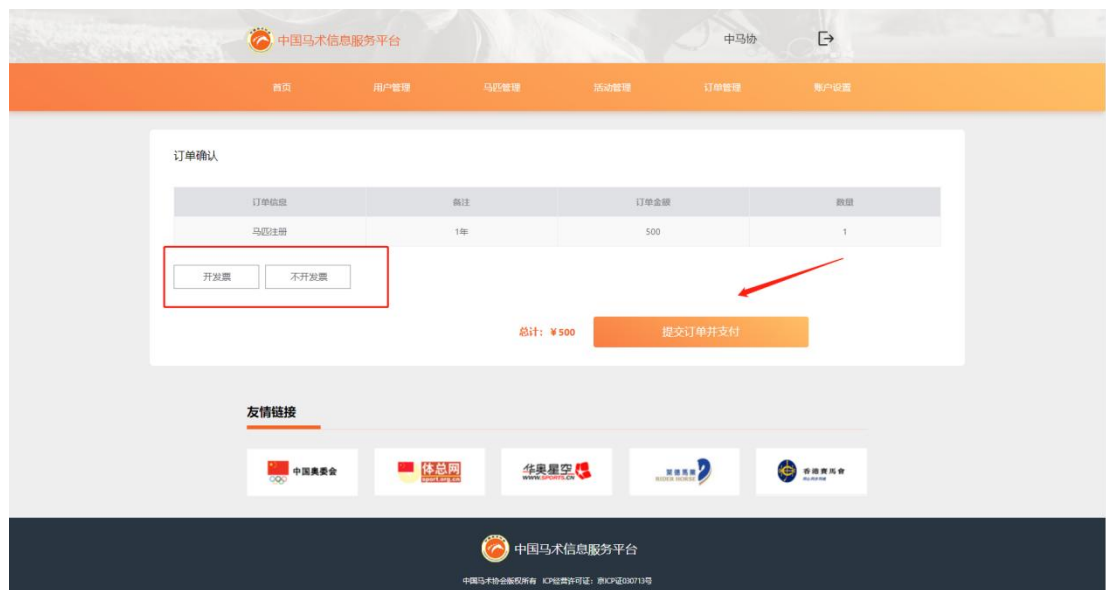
中国马术信息服务平台

中马协

首页 用户管理 马匹管理 活动管理 订单管理 账户设置

订单确认

| 订单信息 | 备注 | 订单金额 | 数量 |
|---|---|---|---|
| 马匹注册 | 1年 | 500 | 1 |

开发票 不开发票

总计：¥500

提交订单并支付

友情链接

中国奥委会

体总网 sport.org.cn

华奥星空 WWW.SPORTS.CN

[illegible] RIDER HORSE

香港賽馬會

中国马术信息服务平台

中国马术协会版权所有 ICP经营许可证：京ICP证030713号